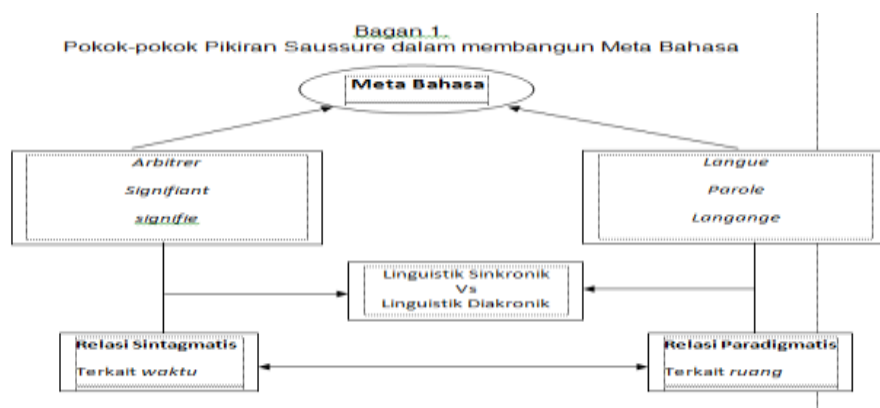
Bagan 1.
Pokok-pokok Pikiran Saussure dalam membangun Meta Bahasa

Meta Bahasa

Arbitrer
Signifiant
signifie

Langue
Parole
Langange

Linguistik Sinkronik
Vs
Linguistik Diakronik

Relasi Sintagmatis
Terkait waktu

Relasi Paradigmatis
Terkait ruang